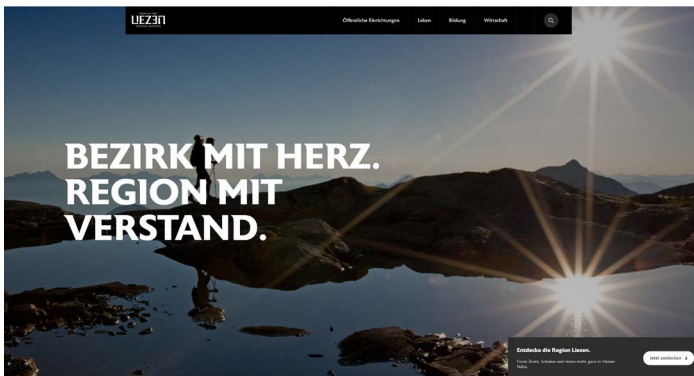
LIEZEN

Öffentliche Einrichtungen Leben Bildung Wirtschaft

BEZIRK MIT HERZ. REGION MIT VERSTAND.

Entdecke die Region Liezen.

Finde Ärzte, Schulen und vieles mehr ganz in Deiner Nähe.

Jetzt entdecken